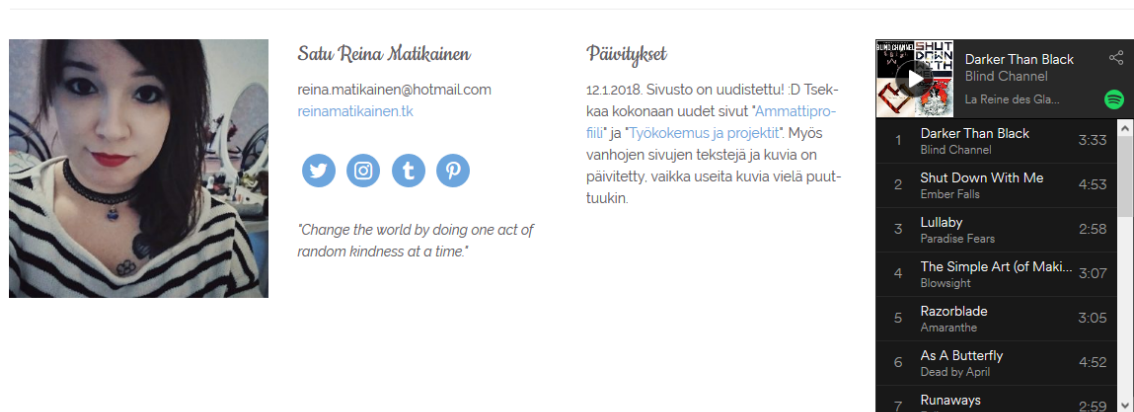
Satu Reina Matikainen

reina.matikainen@hotmail.com
reinamatikainen.tk

"Change the world by doing one act of random kindness at a time."

Päivitykset

12.1.2018. Sivusto on uudistettu! :D Tsekkaa kokonaan uudet sivut "Ammattiprofiili" ja "Työkokemus ja projektit". Myös vanhojen sivujen tekstejä ja kuvia on päivitetty, vaikka useita kuvia vielä puuttuukin.

BLIND CHANNEL
SHUT DOWN WITH

Darker Than Black
Blind Channel
La Reine des Gla...

| | | |
|---|---|---|
| 1 | Darker Than Black<br>Blind Channel | 3:33 |
| 2 | Shut Down With Me<br>Ember Falls | 4:53 |
| 3 | Lullaby<br>Paradise Fears | 2:58 |
| 4 | The Simple Art (of Maki...<br>Blowsight | 3:07 |
| 5 | Razorblade<br>Amaranthe | 3:05 |
| 6 | As A Butterfly<br>Dead by April | 4:52 |
| 7 | Runaways | 2:59 |